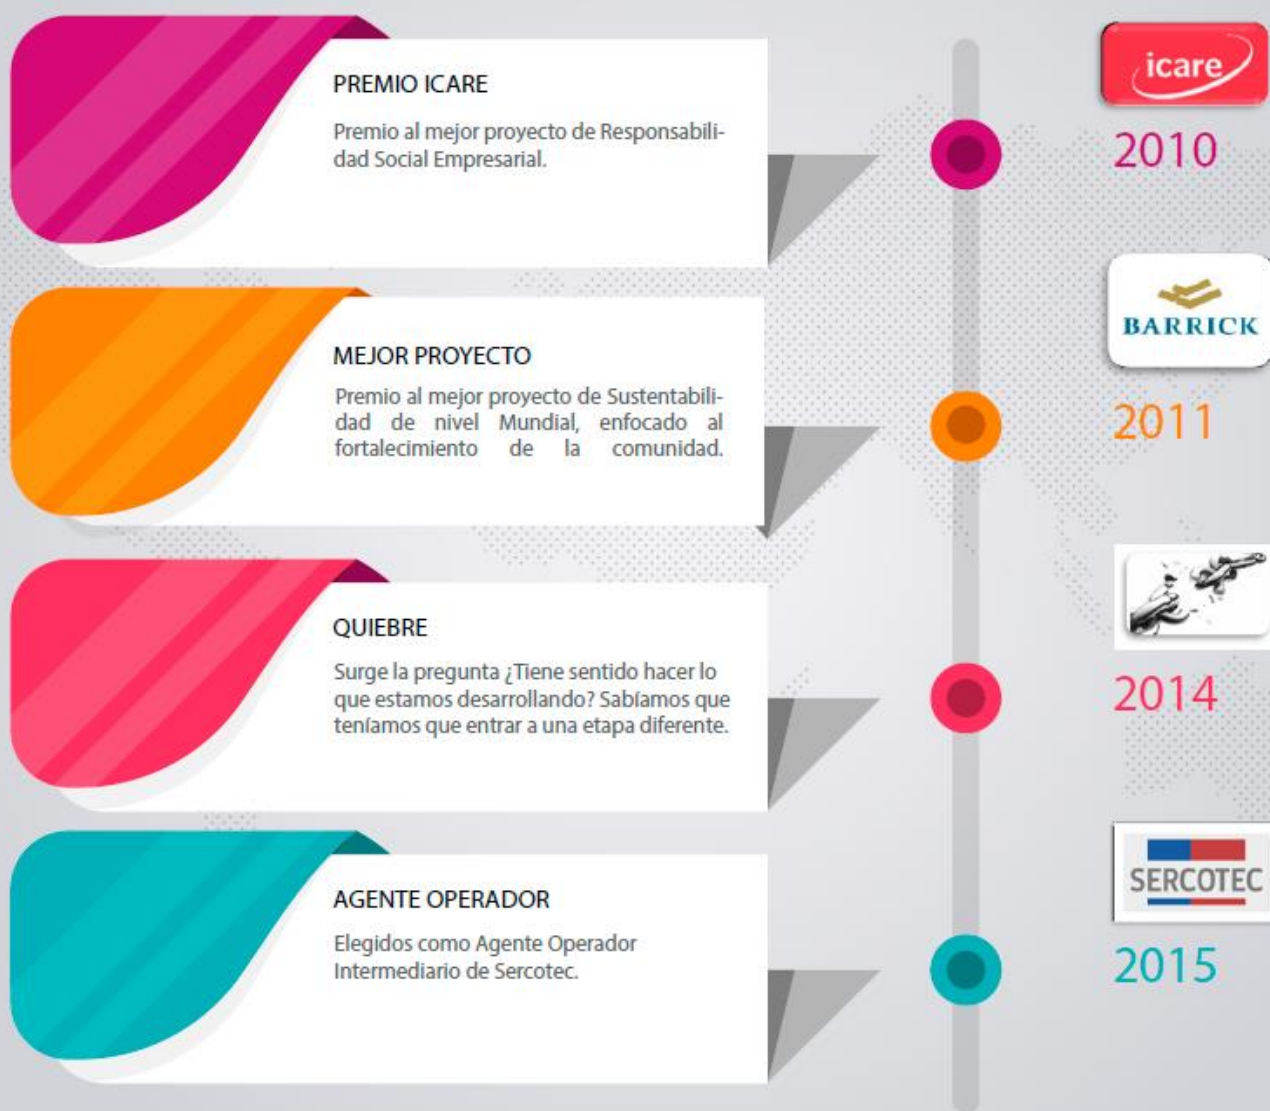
PREMIO ICARE

Premio al mejor proyecto de Responsabilidad Social Empresarial.

icare

2010

MEJOR PROYECTO

Premio al mejor proyecto de Sustentabilidad de nivel Mundial, enfocado al fortalecimiento de la comunidad.

BARRICK

2011

QUIEBRE

Surge la pregunta ¿Tiene sentido hacer lo que estamos desarrollando? Sabíamos que teníamos que entrar a una etapa diferente.

2014

AGENTE OPERADOR

Elegidos como Agente Operador Intermediario de Sercotec.

SERCOTEC

2015